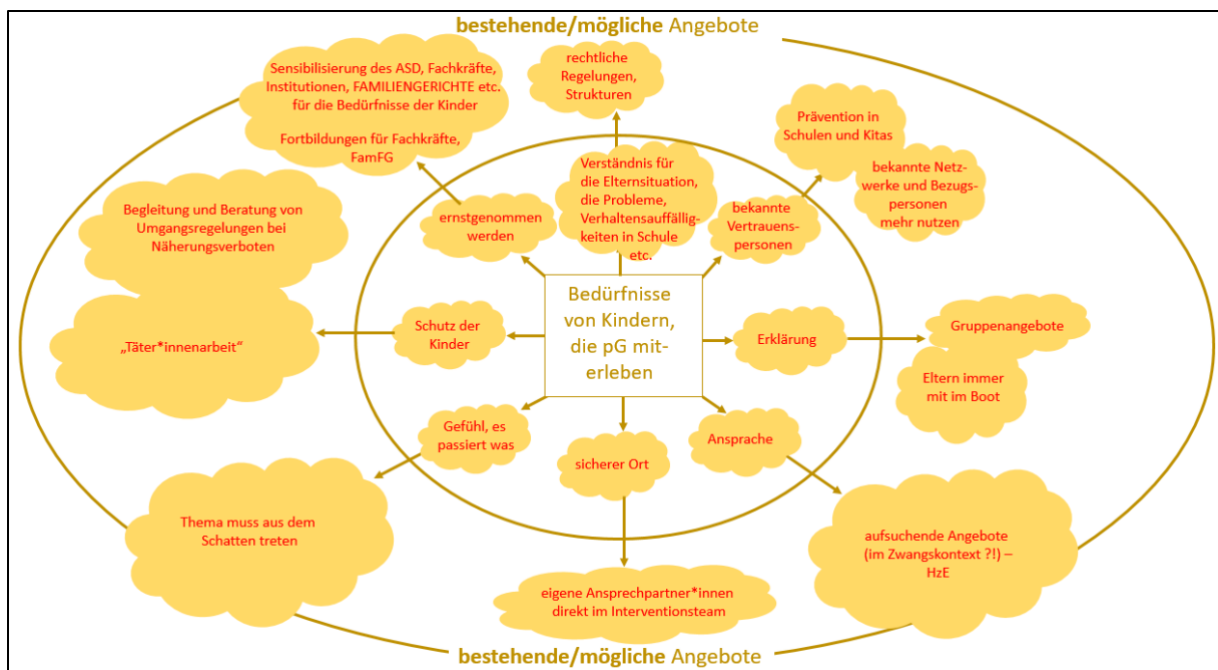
bestehende/mögliche Angebote

Sensibilisierung des ASD, Fachkräfte, Institutionen, FAMILIENGERICHTE etc. für die Bedürfnisse der Kinder

Fortbildungen für Fachkräfte, FamFG

rechtliche Regelungen, Strukturen

Prävention in Schulen und Kitas

bekannte Netzwerke und Bezugspersonen mehr nutzen

Begleitung und Beratung von Umgangsregelungen bei Näherungsverboten

ernstgenommen werden

Verständnis für die Elternsituation, die Probleme, Verhaltensauffälligkeiten in Schule etc.

bekannte Vertrauenspersonen

„Täter*innenarbeit"

Schutz der Kinder

Bedürfnisse von Kindern, die pG miterleben

Erklärung

Gruppenangebote

Eltern immer mit im Boot

Gefühl, es passiert was

sicherer Ort

Ansprache

Thema muss aus dem Schatten treten

aufsuchende Angebote (im Zwangskontext ?!) – HzE

eigene Ansprechpartner*innen direkt im Interventionsteam

bestehende/mögliche Angebote